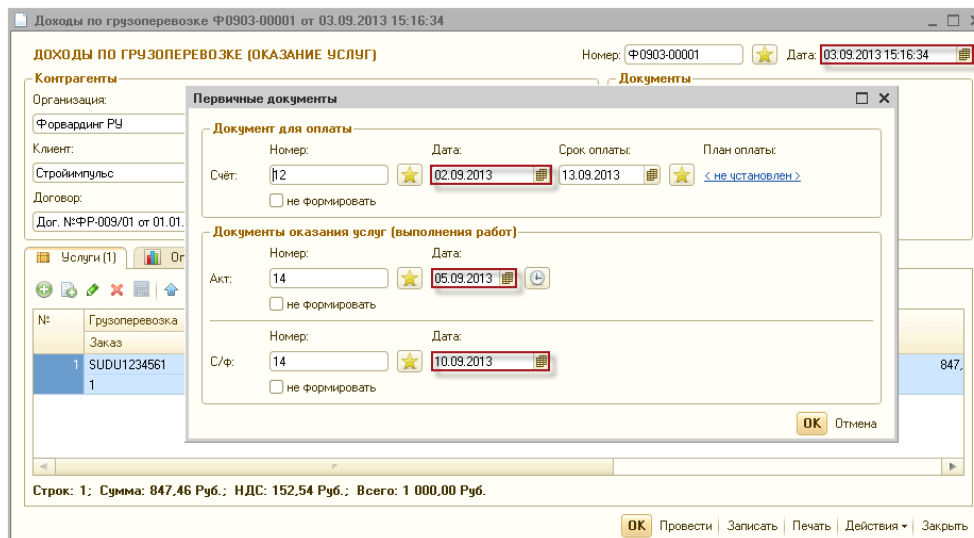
Доходы по грузоперевозке Ф0903-00001 от 03.09.2013 15:16:34

ДОХОДЫ ПО ГРУЗОПЕРЕВОЗКЕ (ОКАЗАНИЕ УСЛУГ)

Номер: Ф0903-00001

Дата: 03.09.2013 15:16:34

Контрагенты

Организация:

Форвардинг РУ

Клиент:

Стройимпульс

Договор:

Дог. №ФР-009/01 от 01.01.

Документы

Услуги (1)

Ог

| № | Грузоперевозка | |
|---|---|---|
| | Заказ | |
| 1 | SUDU1234561 | 847, |
| | 1 | |

Строк: 1; Сумма: 847,46 Руб.; НДС: 152,54 Руб.; Всего: 1 000,00 Руб.

OK Провести Записать Печать Действия Закрыть

Первичные документы

Документ для оплаты

Номер:

Дата:

Срок оплаты:

План оплаты:

Счёт: 12

02.09.2013

13.09.2013

< не установлен >

не формировать

Документы оказания услуг (выполнения работ)

Номер:

Дата:

Акт: 14

05.09.2013

не формировать

Номер:

Дата:

С/ф: 14

10.09.2013

не формировать

OK Отмена